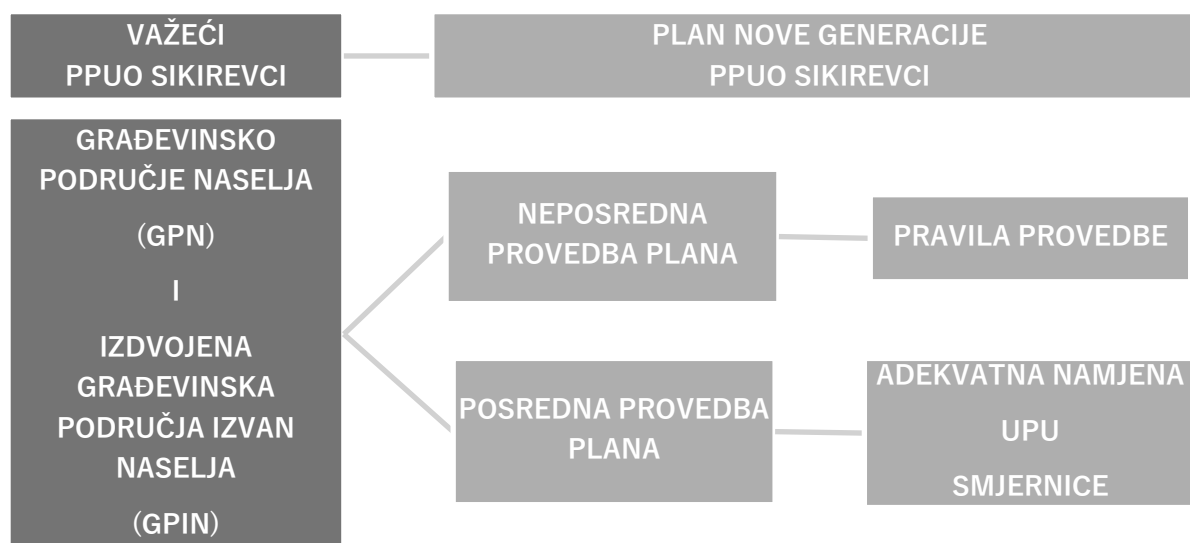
VAŽEĆI
PPUO SIKIREVCI

PLAN NOVE GENERACIJE
PPUO SIKIREVCI

GRAĐEVINSKO PODRUČJE NASELJA

(GPN)

I

IZDVOJENA GRAĐEVINSKA PODRUČJA IZVAN NASELJA

(GPIN)

NEPOSREDNA PROVEDBA PLANA

PRAVILA PROVEDBE

POSREDNA PROVEDBA PLANA

ADEKVATNA NAMJENA

UPU

SMJERNICE